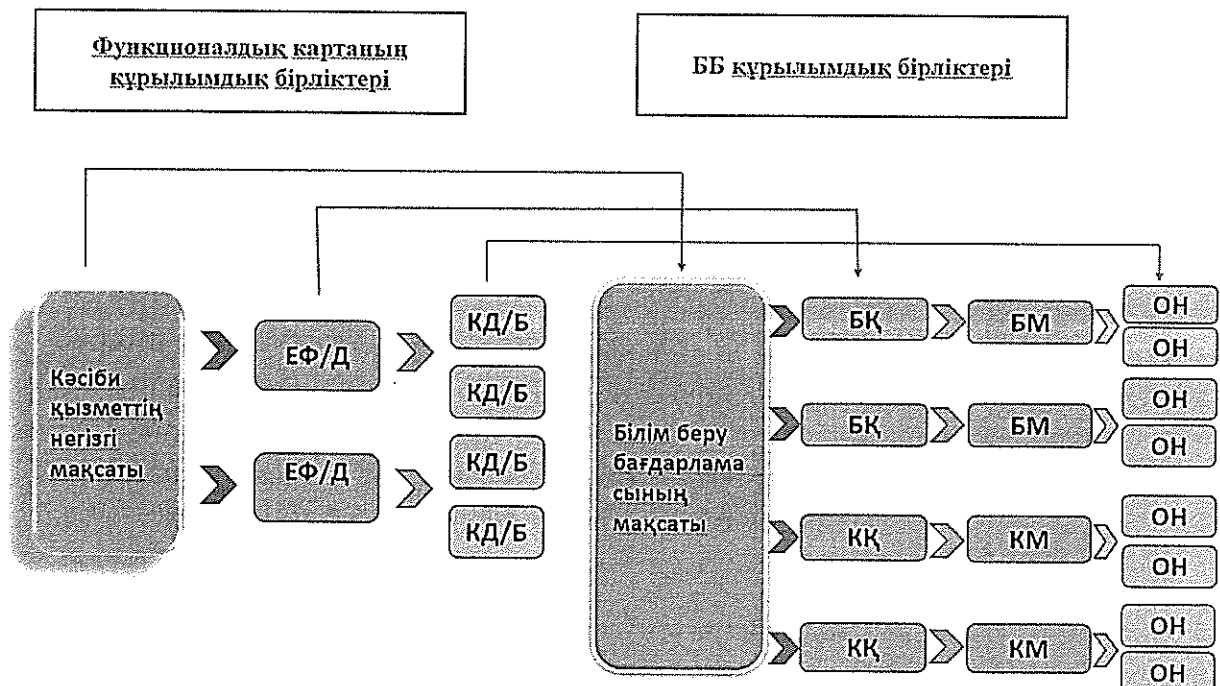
Функционалдық картаның құрылымдық бірліктері

ББ құрылымдық бірліктері

Кәсіби қызметтің негізгі мақсаты

ЕФ/Д

ЕФ/Д

КД/Б

КД/Б

КД/Б

КД/Б

Білім беру бағдарламасының мақсаты

БҚ

БМ

ОН

ОН

БҚ

БМ

ОН

ОН

КҚ

КМ

ОН

ОН

КҚ

КМ

ОН

ОН